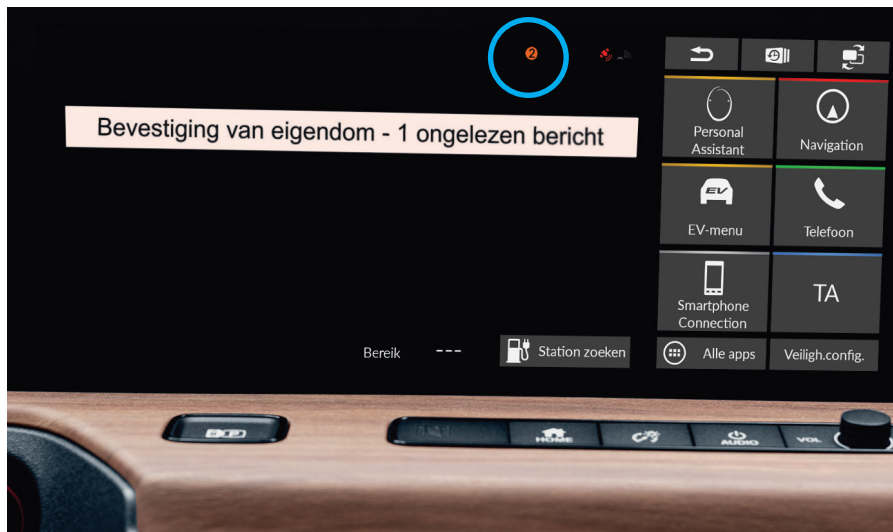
2

Bevestiging van eigendom - 1 ongelezen bericht

Personal Assistant

Navigation

EV

EV-menu

Telefoon

Smartphone Connection

TA

Bereik ---

Station zoeken

Alle apps

Veiligh.config.

HOME

AUDIO

VOL